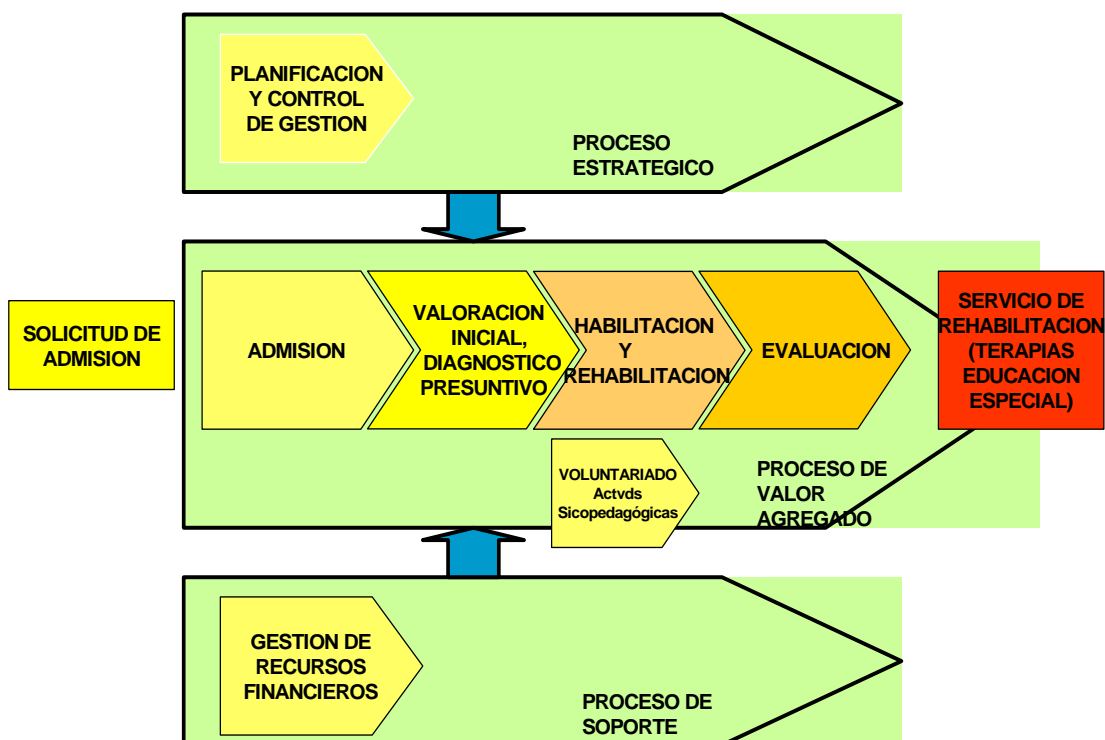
PLANIFICACION Y CONTROL DE GESTION

PROCESO ESTRATEGICO

SOLICITUD DE ADMISION

ADMISION

VALORACION INICIAL, DIAGNOSTICO PRESUNTIVO

HABILITACION Y REHABILITACION

EVALUACION

SERVICIO DE REHABILITACION (TERAPIAS EDUCACION ESPECIAL)

VOLUNTARIADO Actvds Sicopedagógicas

PROCESO DE VALOR AGREGADO

GESTION DE RECURSOS FINANCIEROS

PROCESO DE SOPORTE